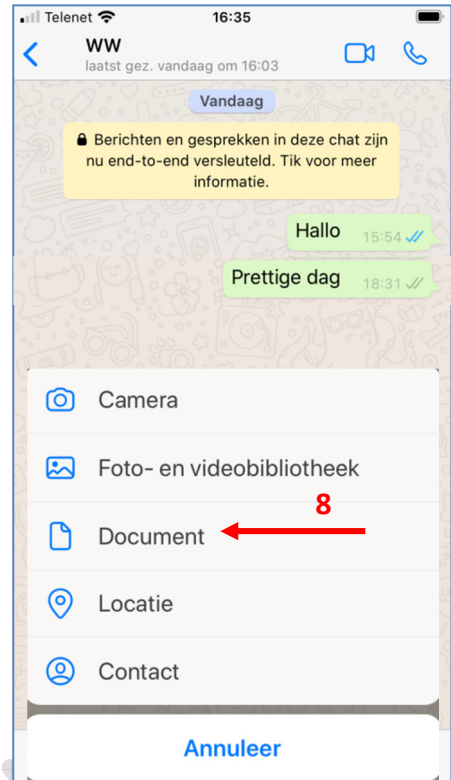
Telenet 16:35

WW
laatst gez. vandaag om 16:03

Vandaag

Berichten en gesprekken in deze chat zijn nu end-to-end versleuteld. Tik voor meer informatie.

Hallo 15:54

Prettige dag 18:31

Camera

Foto- en videobibliotheek

8

Document

Locatie

Contact

Annuleer